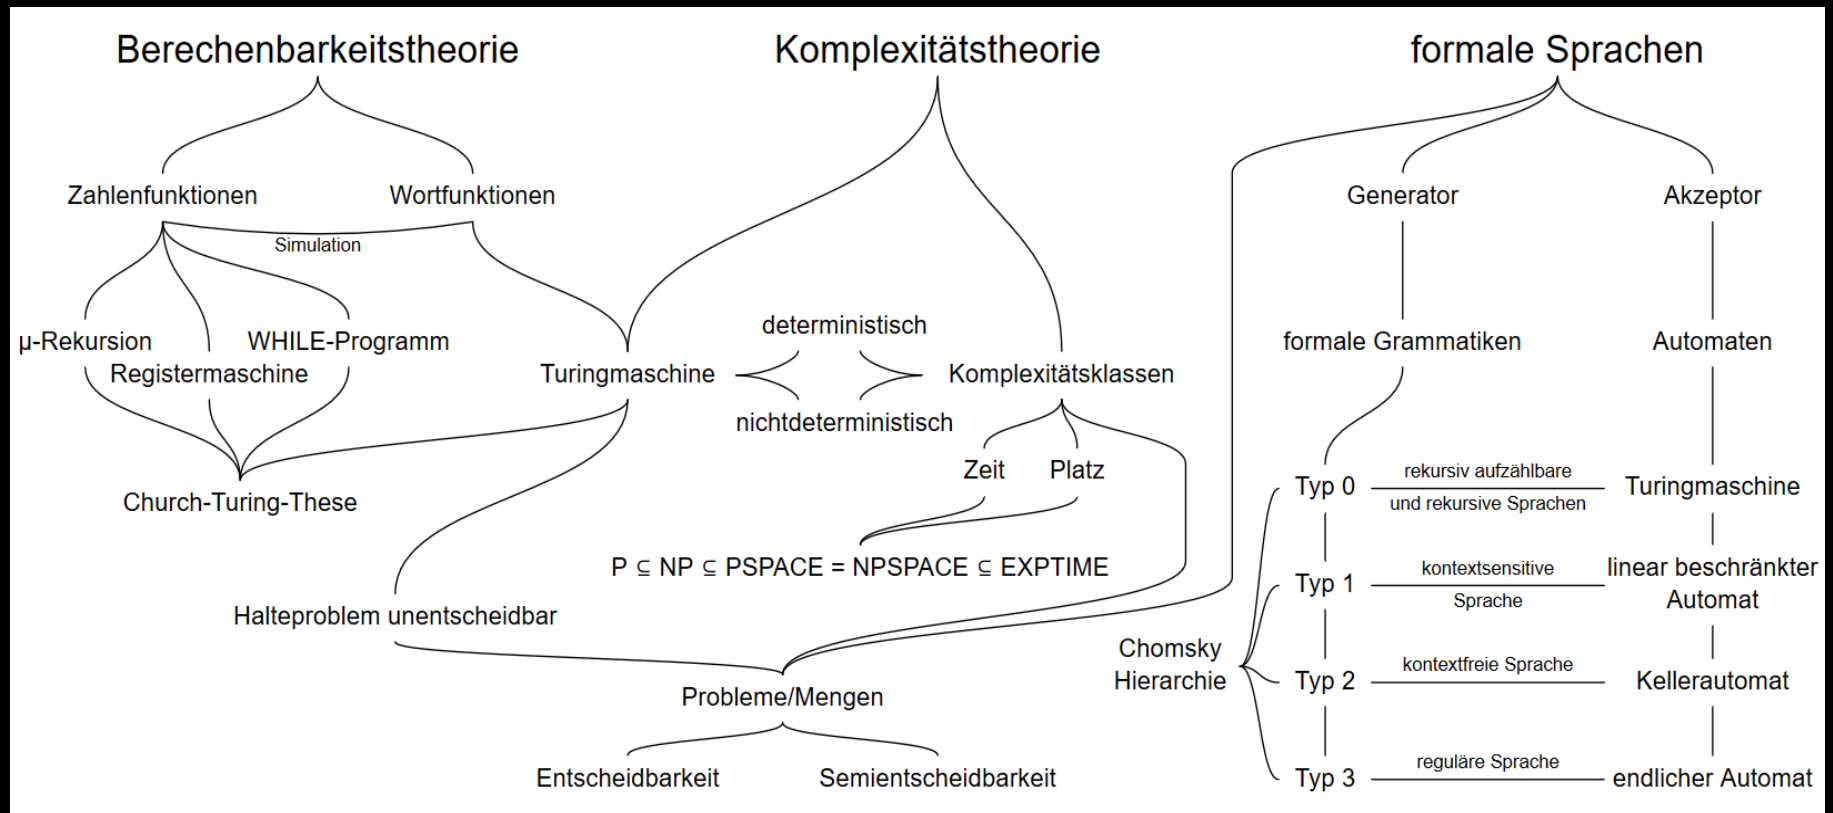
Berechenbarkeitstheorie

Komplexitätstheorie

formale Sprachen

Zahlenfunktionen

Wortfunktionen

Simulation

Generator

Akzeptor

μ-Rekursion

WHILE-Programm

Registermaschine

Turingmaschine

deterministisch

nichtdeterministisch

Komplexitätsklassen

formale Grammatiken

Automaten

Zeit

Platz

Church-Turing-These

Typ 0

rekursiv aufzählbare

und rekursive Sprachen

Turingmaschine

$P \subseteq NP \subseteq PSPACE = NPSPACE \subseteq EXPTIME$

Typ 1

kontextsensitive

Sprache

linear beschränkter Automat

Halteproblem unentscheidbar

Chomsky Hierarchie

Typ 2

kontextfreie Sprache

Kellerautomat

Probleme/Mengen

Entscheidbarkeit

Semientscheidbarkeit

Typ 3

reguläre Sprache

endlicher Automat